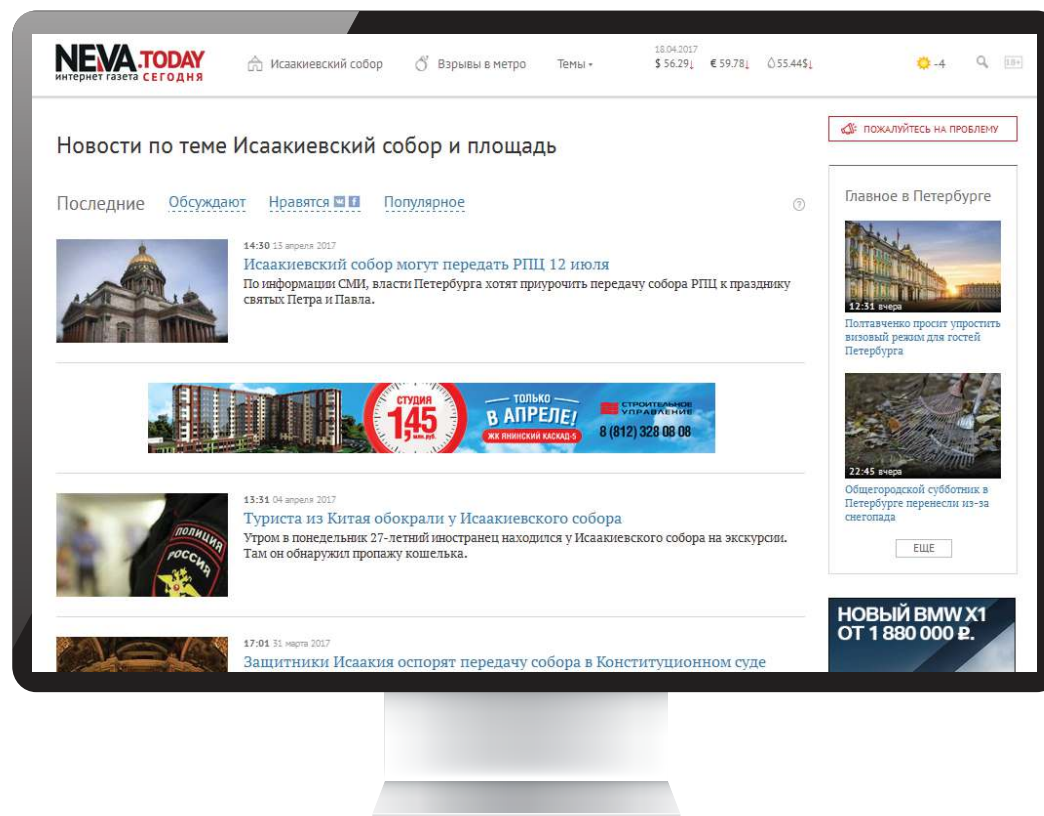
NEVA.TODAY
интернет газета СЕГОДНЯ

Исаакиевский собор   Взрывы в метро   Темы

18.04.2017
$ 56.29↓ € 59.78↓ 55.44$↓

-4

18+

ПОЖАЛУЙТЕСЬ НА ПРОБЛЕМУ

Новости по теме Исаакиевский собор и площадь

Последние   Обсуждают   Нравятся   Популярное

?

14:30 13 апреля 2017
Исаакиевский собор могут передать РПЦ 12 июля
По информации СМИ, власти Петербурга хотят приурочить передачу собора РПЦ к празднику святых Петра и Павла.

СТУДИЯ 1,45 млн.руб.
ТОЛЬКО В АПРЕЛЕ!
ЖК ЯНИНСКИЙ КАСКАД-5
СТРОИТЕЛЬНОЕ УПРАВЛЕНИЕ
8 (812) 328 08 08

13:31 04 апреля 2017
Туриста из Китая обокрали у Исаакиевского собора
Утром в понедельник 27-летний иностранец находился у Исаакиевского собора на экскурсии. Там он обнаружил пропажу кошелька.

ПОЛИЦИЯ РОССИЯ

17:01 31 марта 2017
Защитники Исаакия оспорят передачу собора в Конституционном суде

Главное в Петербурге

12:31 вчера
Полтавченко просит упростить визовый режим для гостей Петербурга

22:45 вчера
Общегородской субботник в Петербурге перенесли из-за снегопада

ЕЩЕ

НОВЫЙ BMW X1
ОТ 1 880 000 ₽.